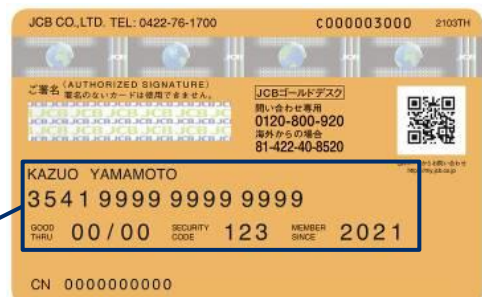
JCB CO.,LTD. TEL: 0422-76-1700
C000003000 2103TH

ご署名 (AUTHORIZED SIGNATURE)
署名のないカードは使用できません。

JCB JCB JCB JCB JCB JCB

JCBゴールドデスク
問い合わせ専用
0120-800-920
海外からの場合
81-422-40-8520

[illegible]

KAZUO YAMAMOTO
3541 9999 9999 9999
GOOD THRU 00/00 SECURITY CODE 123 MEMBER SINCE 2021

CN 0000000000